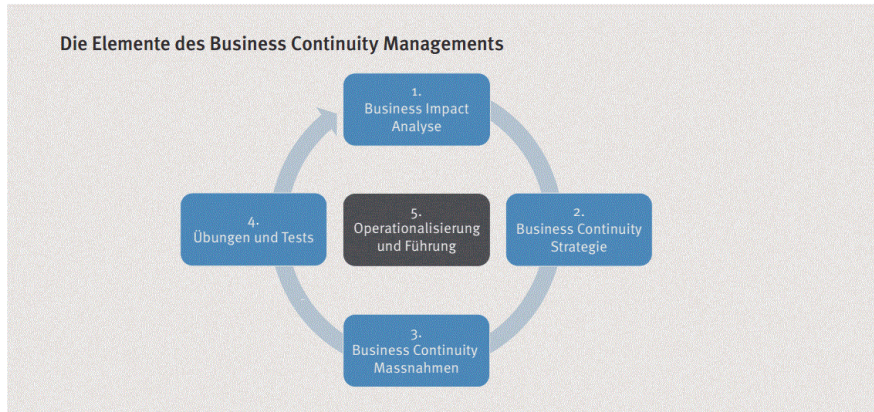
Die Elemente des Business Continuity Managements

1.
Business Impact Analyse

2.
Business Continuity Strategie

3.
Business Continuity Massnahmen

4.
Übungen und Tests

5.
Operationalisierung und Führung